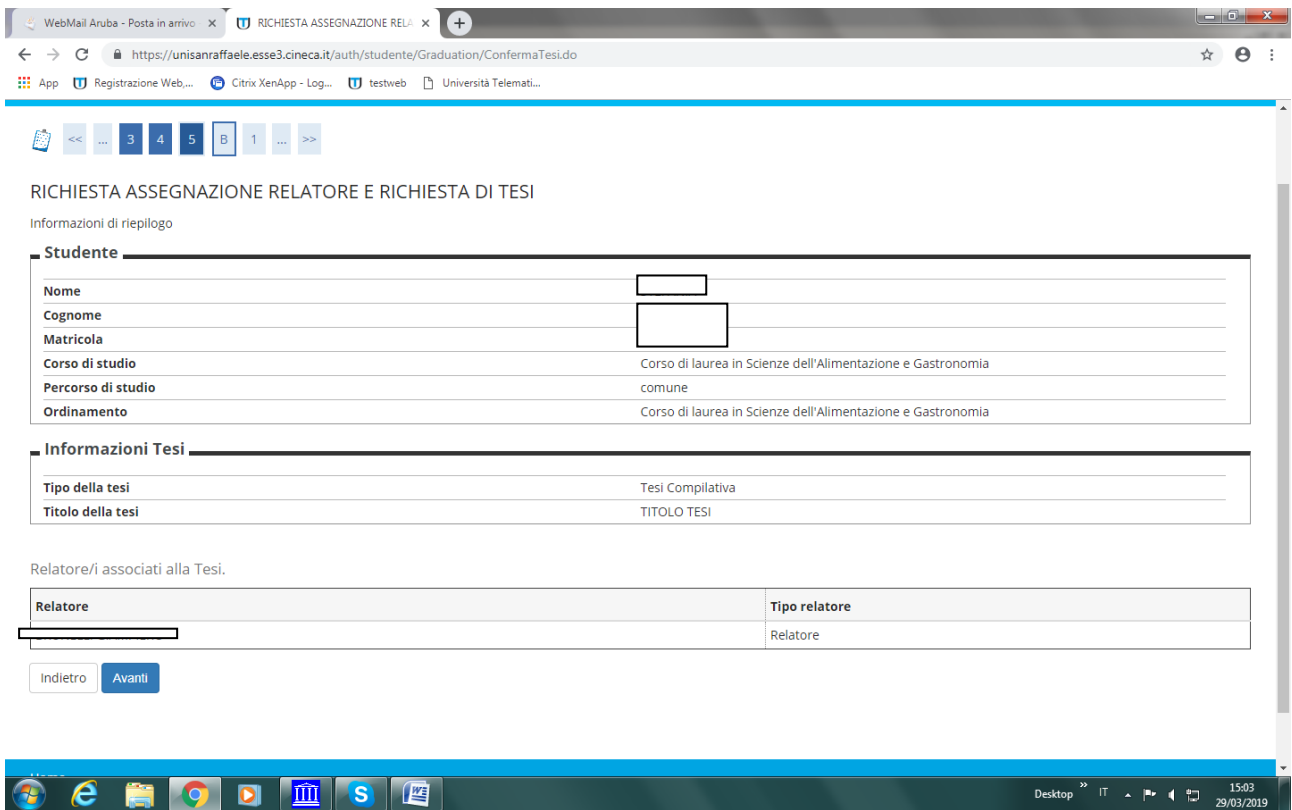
WebMail Aruba - Posta in arrivo ×
RICHIESTA ASSEGNAZIONE RELA ×

https://unisanraffaele.esse3.cineca.it/auth/studente/Graduation/ConfermaTesi.do

App  Registrazione Web,...  Citrix XenApp - Log...  testweb  Università Telemati...

<< ... 3 4 5 B 1 ... >>

RICHIESTA ASSEGNAZIONE RELATORE E RICHIESTA DI TESI

Informazioni di riepilogo

Studente

| | |
|---|---|
| Nome | |
| Cognome | |
| Matricola | |
| Corso di studio | Corso di laurea in Scienze dell'Alimentazione e Gastronomia |
| Percorso di studio | comune |
| Ordinamento | Corso di laurea in Scienze dell'Alimentazione e Gastronomia |

Informazioni Tesi

| | |
|---|---|
| Tipo della tesi | Tesi Compilativa |
| Titolo della tesi | TITOLO TESI |

Relatore/i associati alla Tesi.

| Relatore | Tipo relatore |
|---|---|
| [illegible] | Relatore |

Indietro  Avanti

Desktop  IT  15:03 29/03/2019